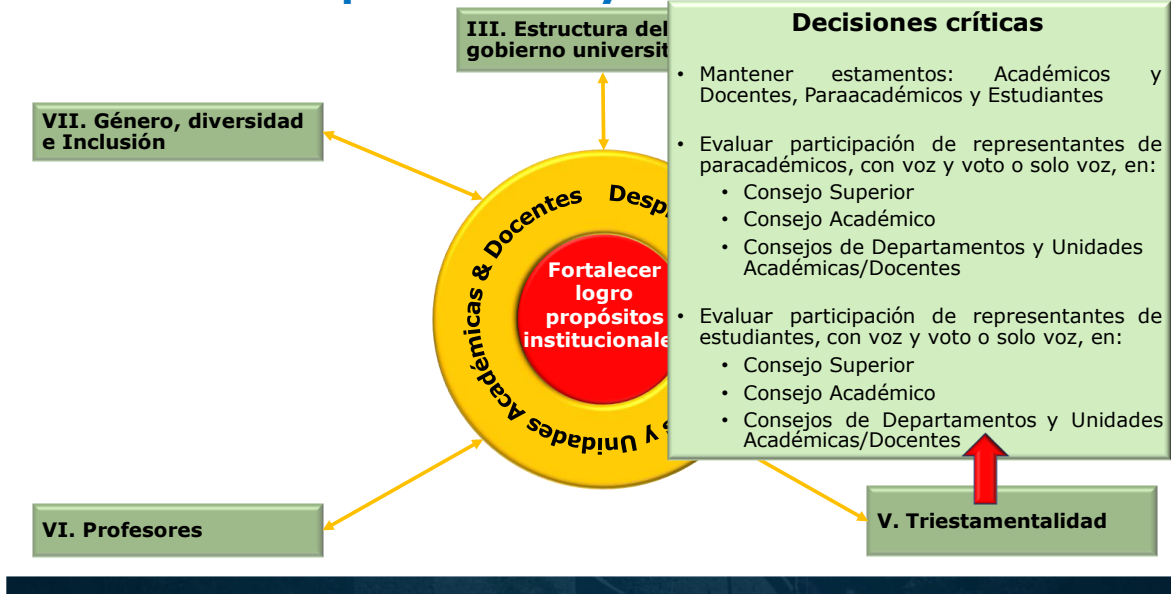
III. Estructura del gobierno universit

VII. Género, diversidad e Inclusión

Académicas & Docentes Desp

y Unidades

Fortalecer logro propósitos institucionale

VI. Profesores

Decisiones críticas

• Mantener estamentos: Académicos y Docentes, Paraacadémicos y Estudiantes

• Evaluar participación de representantes de paracadémicos, con voz y voto o solo voz, en:
  • Consejo Superior
  • Consejo Académico
  • Consejos de Departamentos y Unidades Académicas/Docentes

• Evaluar participación de representantes de estudiantes, con voz y voto o solo voz, en:
  • Consejo Superior
  • Consejo Académico
  • Consejos de Departamentos y Unidades Académicas/Docentes

V. Triestamentalidad